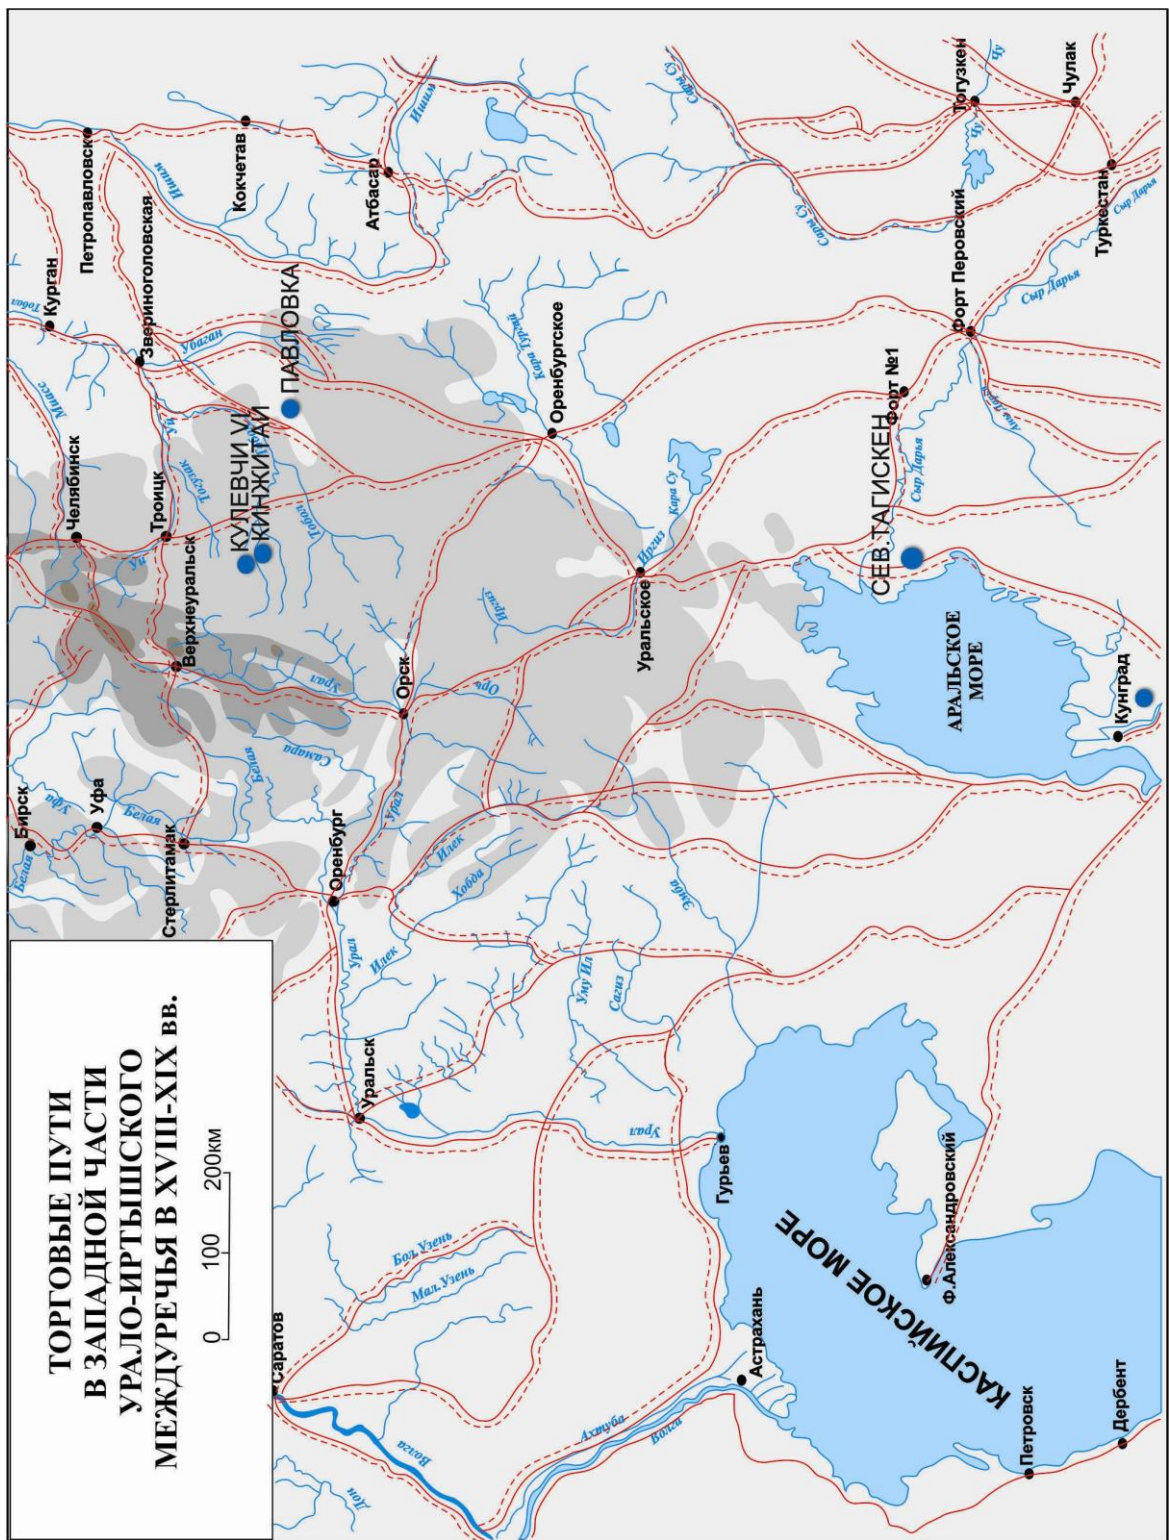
ТОРГОВЫЕ ПУТИ
В ЗАПАДНОЙ ЧАСТИ
УРАЛО-ИРТЫШСКОГО
МЕЖДУРЕЧЬЯ В XVIII-XIX ВВ.

0 100 200км

Саратов
Волга
Дон
Ахтуба
Волга
Астрахань
Бол. Узень
Мал. Узень
Уральск
Урал
Гурьев
Урал
Илек
Уил
Сагиз
Эмба
Хобда
Илек
Оренбург
Стерлитамак
Бирск
Белая
Уфа
Уфа
Белая
Белая
Самара
Урал
Орск
Орь
Верхнеуральск
Урал
Иргиз
Уральское
Иргиз
Кара Су
Челябинск
Троицк
Уй
Тогузак
Тобол
КУЛЕВЧИ VI
КИНЖИТАЙ
ПАВЛОВКА
Миасс
Курган
Тобол
Звериноголовская
Убаган
Оренбургское
Кара Тургай
Петропавловск
Ишим
Кокчетав
Атбасар
Ишим
Сары Су
Сары Су
Чу
Чу
Тогузкен
Чулак
Форт Перовский
Туркестан
Сыр Дарья
Сыр Дарья
Сыр Дарья
Форт №1
СЕВ.ТАГИСКЕН
АРАЛЬСКОЕ МОРЕ
Кунград
КАСПИЙСКОЕ МОРЕ
Ф.Александровский
Петровск
Дербент